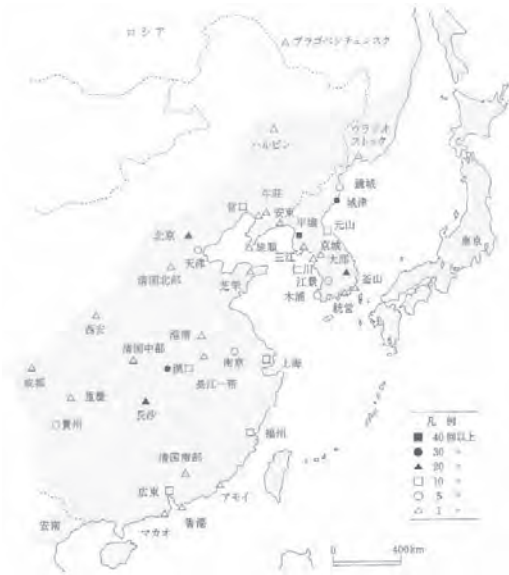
ロシア
ブラゴベシチェンスク
ハルビン
ウラジオストック
鏡城
城津
元山
牛荘
営口
安東
平壌
北京
旅順
三江
京城
仁川
大邱
天津
江景
釜山
芝罘
木浦
統営
東京
西安
済南
清国北部
清国中部
漢口
南京
上海
成都
重慶
長江一帯
長沙
貴州
福州
清国南部
広東
アモイ
香港
マカオ
雲南
凡例
■ 40 個以上
● 30
▲ 20
□ 10
○ 5
△ 1
0
400km